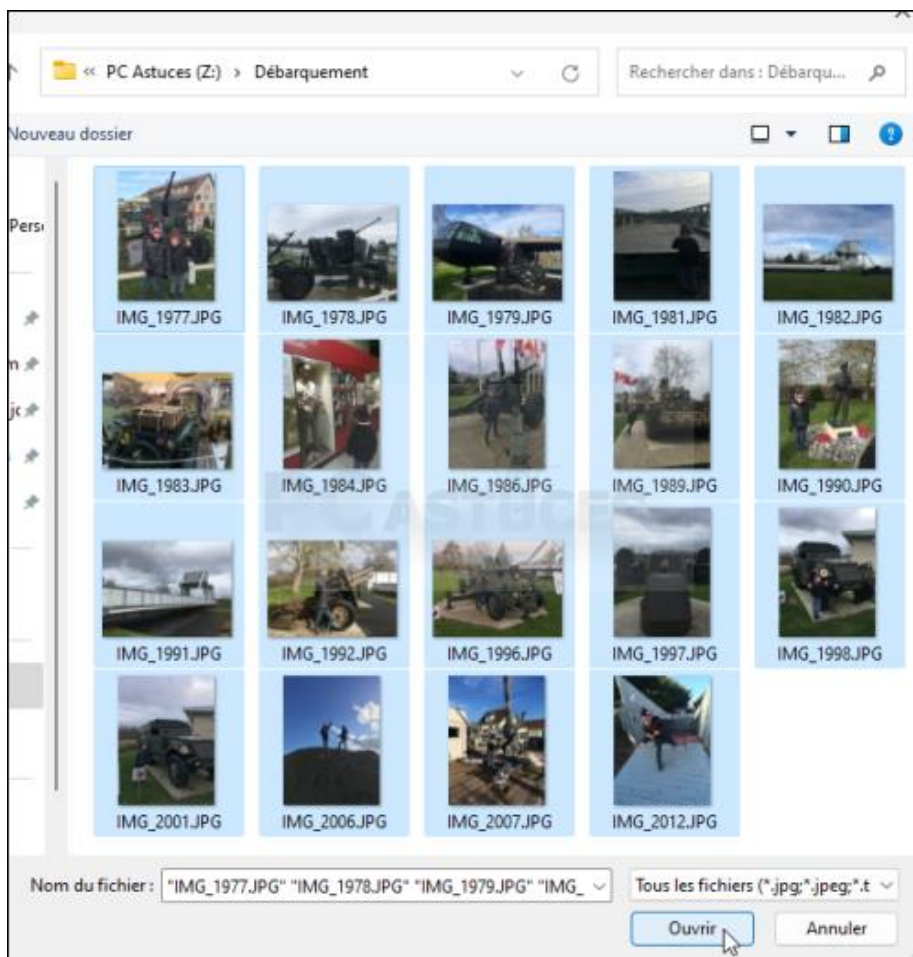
« PC Astuces (Z:) › Débarquement

Rechercher dans : Débarqu...

Nouveau dossier

Pers

n

jc

IMG_1977.JPG
IMG_1978.JPG
IMG_1979.JPG
IMG_1981.JPG
IMG_1982.JPG
IMG_1983.JPG
IMG_1984.JPG
IMG_1986.JPG
IMG_1989.JPG
IMG_1990.JPG
IMG_1991.JPG
IMG_1992.JPG
IMG_1996.JPG
IMG_1997.JPG
IMG_1998.JPG
IMG_2001.JPG
IMG_2006.JPG
IMG_2007.JPG
IMG_2012.JPG

PC ASTUCES

Nom du fichier : "IMG_1977.JPG" "IMG_1978.JPG" "IMG_1979.JPG" "IMG_

Tous les fichiers (*.jpg;*.jpeg;*.t

Ouvrir

Annuler